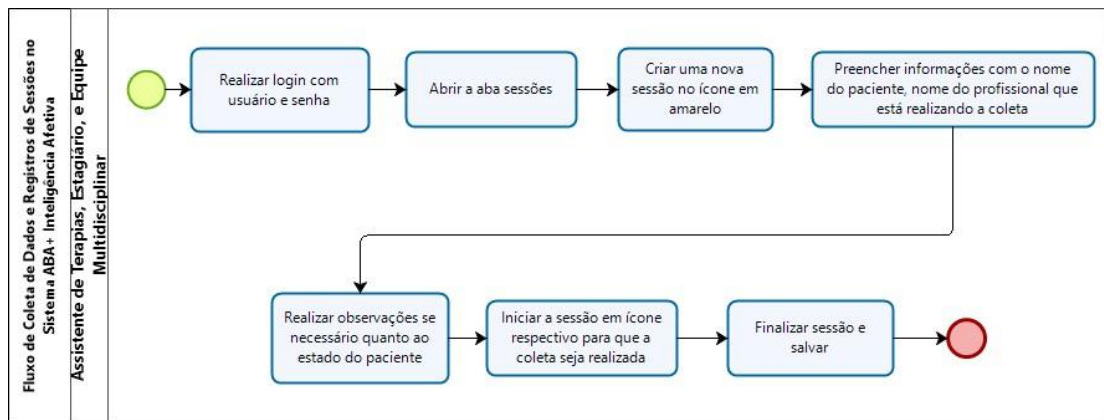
Fluxo de Coleta de Dados e Registros de Sessões no Sistema ABA+ Inteligência Afetiva

Assistente de Terapias, Estagiário, e Equipe Multidisciplinar

Realizar login com usuário e senha

Abrir a aba sessões

Criar uma nova sessão no ícone em amarelo

Preencher informações com o nome do paciente, nome do profissional que está realizando a coleta

Realizar observações se necessário quanto ao estado do paciente

Iniciar a sessão em ícone respectivo para que a coleta seja realizada

Finalizar sessão e salvar